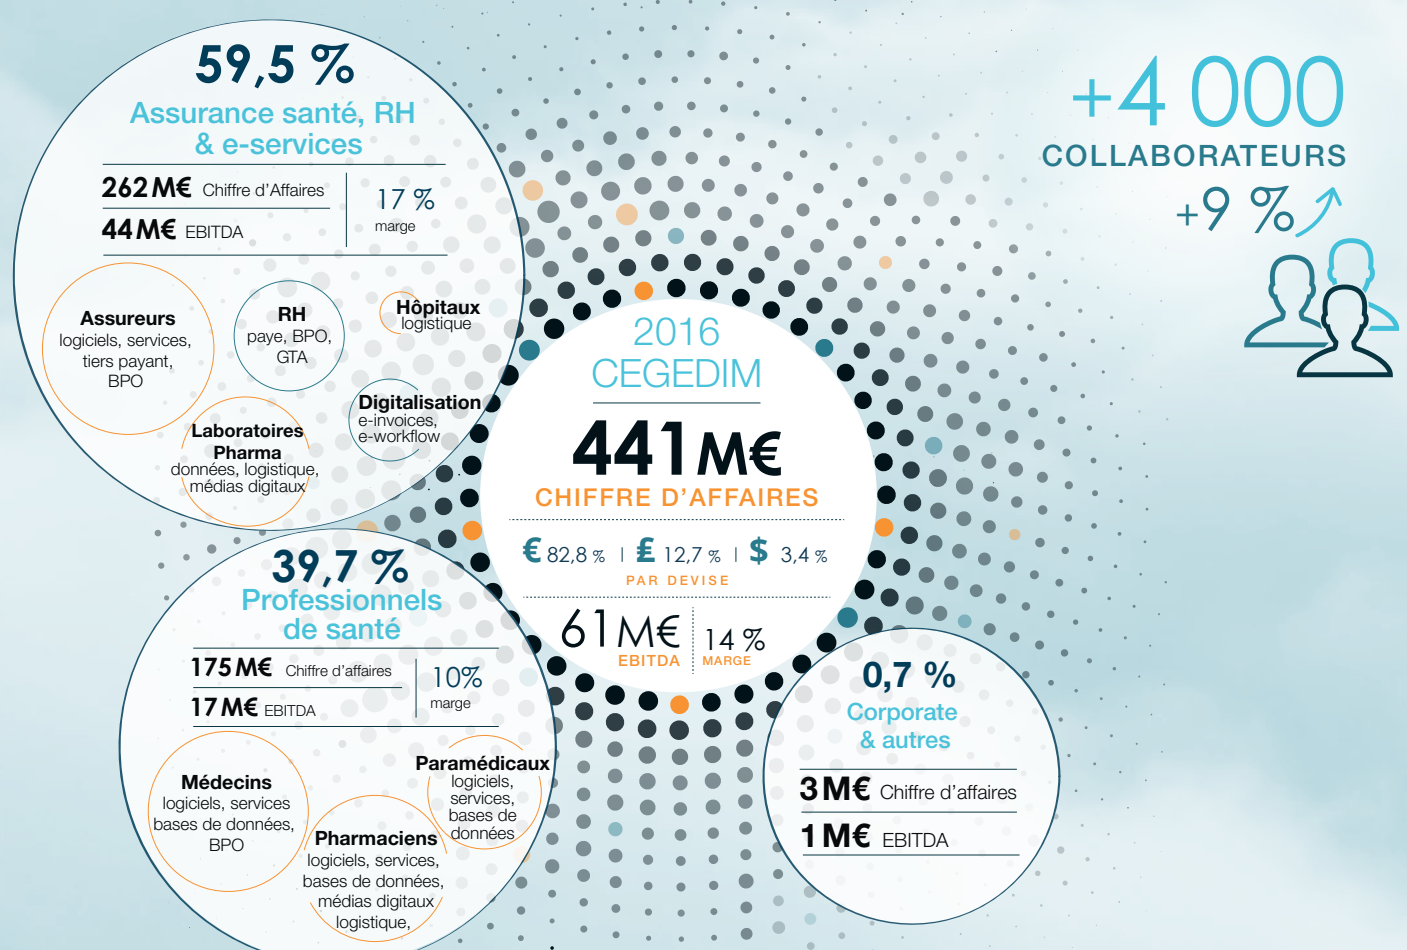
59,5 %
Assurance santé, RH & e-services

262 M€ Chiffre d'Affaires
44 M€ EBITDA
17 %
marge

Assureurs
logiciels, services, tiers payant, BPO

RH
paye, BPO, GTA

Hôpitaux
logistique

Digitalisation
e-invoices, e-workflow

Laboratoires Pharma
données, logistique, médias digitaux

2016
CEGEDIM
441 M€
CHIFFRE D'AFFAIRES
€ 82,8 % | £ 12,7 % | $ 3,4 %
PAR DEVISE
61 M€
EBITDA
14 %
MARGE

+4 000
COLLABORATEURS
+9 %

39,7 %
Professionnels de santé

175 M€ Chiffre d'affaires
17 M€ EBITDA
10%
marge

Médecins
logiciels, services bases de données, BPO

Paramédicaux
logiciels, services, bases de données

Pharmaciens
logiciels, services, bases de données, médias digitaux logistique,

0,7 %
Corporate & autres

3 M€ Chiffre d'affaires
1 M€ EBITDA